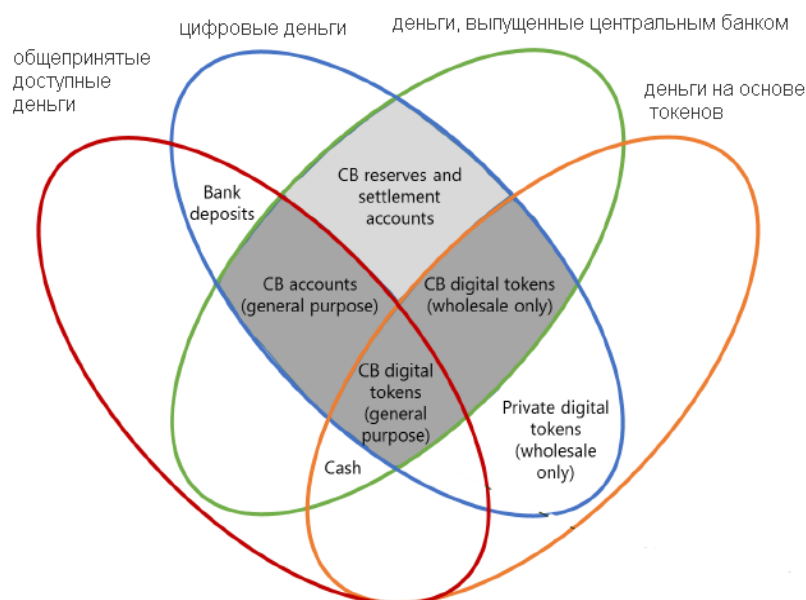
цифровые деньги

деньги, выпущенные центральным банком

общепринятые доступные деньги

деньги на основе токенов

Bank deposits

CB reserves and settlement accounts

CB accounts (general purpose)

CB digital tokens (wholesale only)

CB digital tokens (general purpose)

Private digital tokens (wholesale only)

Cash